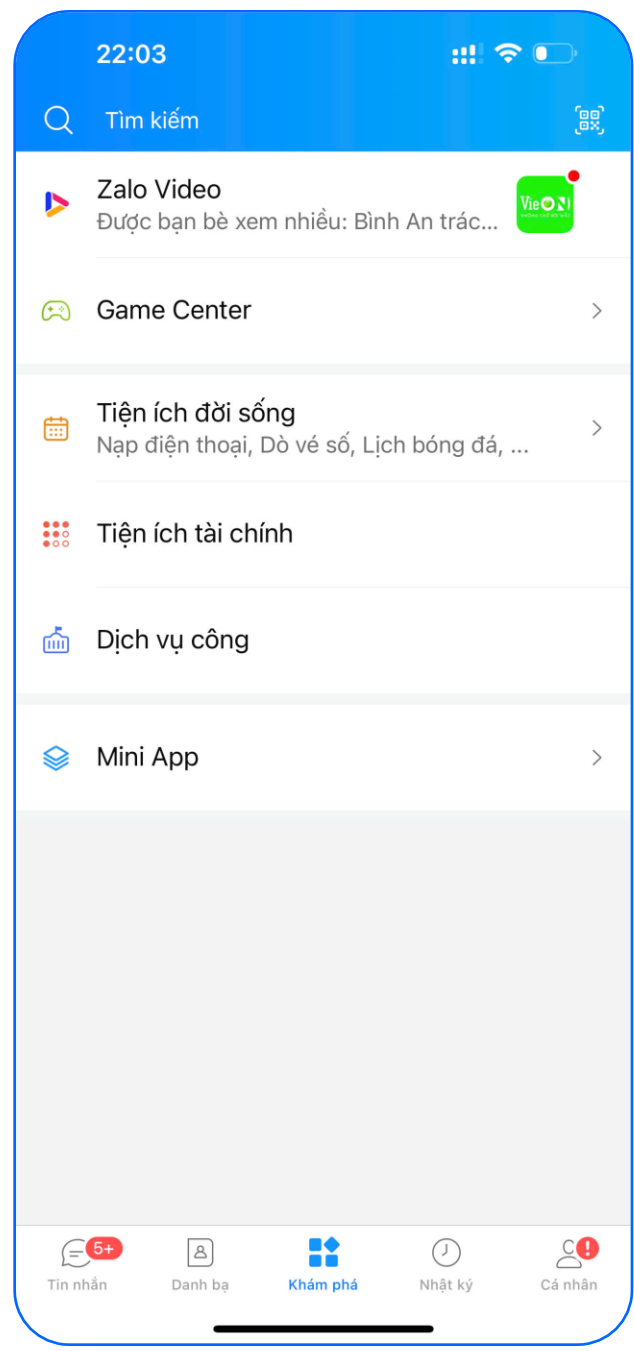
22:03

Tìm kiếm

Zalo Video
Được bạn bè xem nhiều: Bình An trác...

VieON

Game Center

Tiện ích đời sống
Nạp điện thoại, Dò vé số, Lịch bóng đá, ...

Tiện ích tài chính

Dịch vụ công

Mini App

5+
Tin nhắn

Danh bạ

Khám phá

Nhật ký

Cá nhân